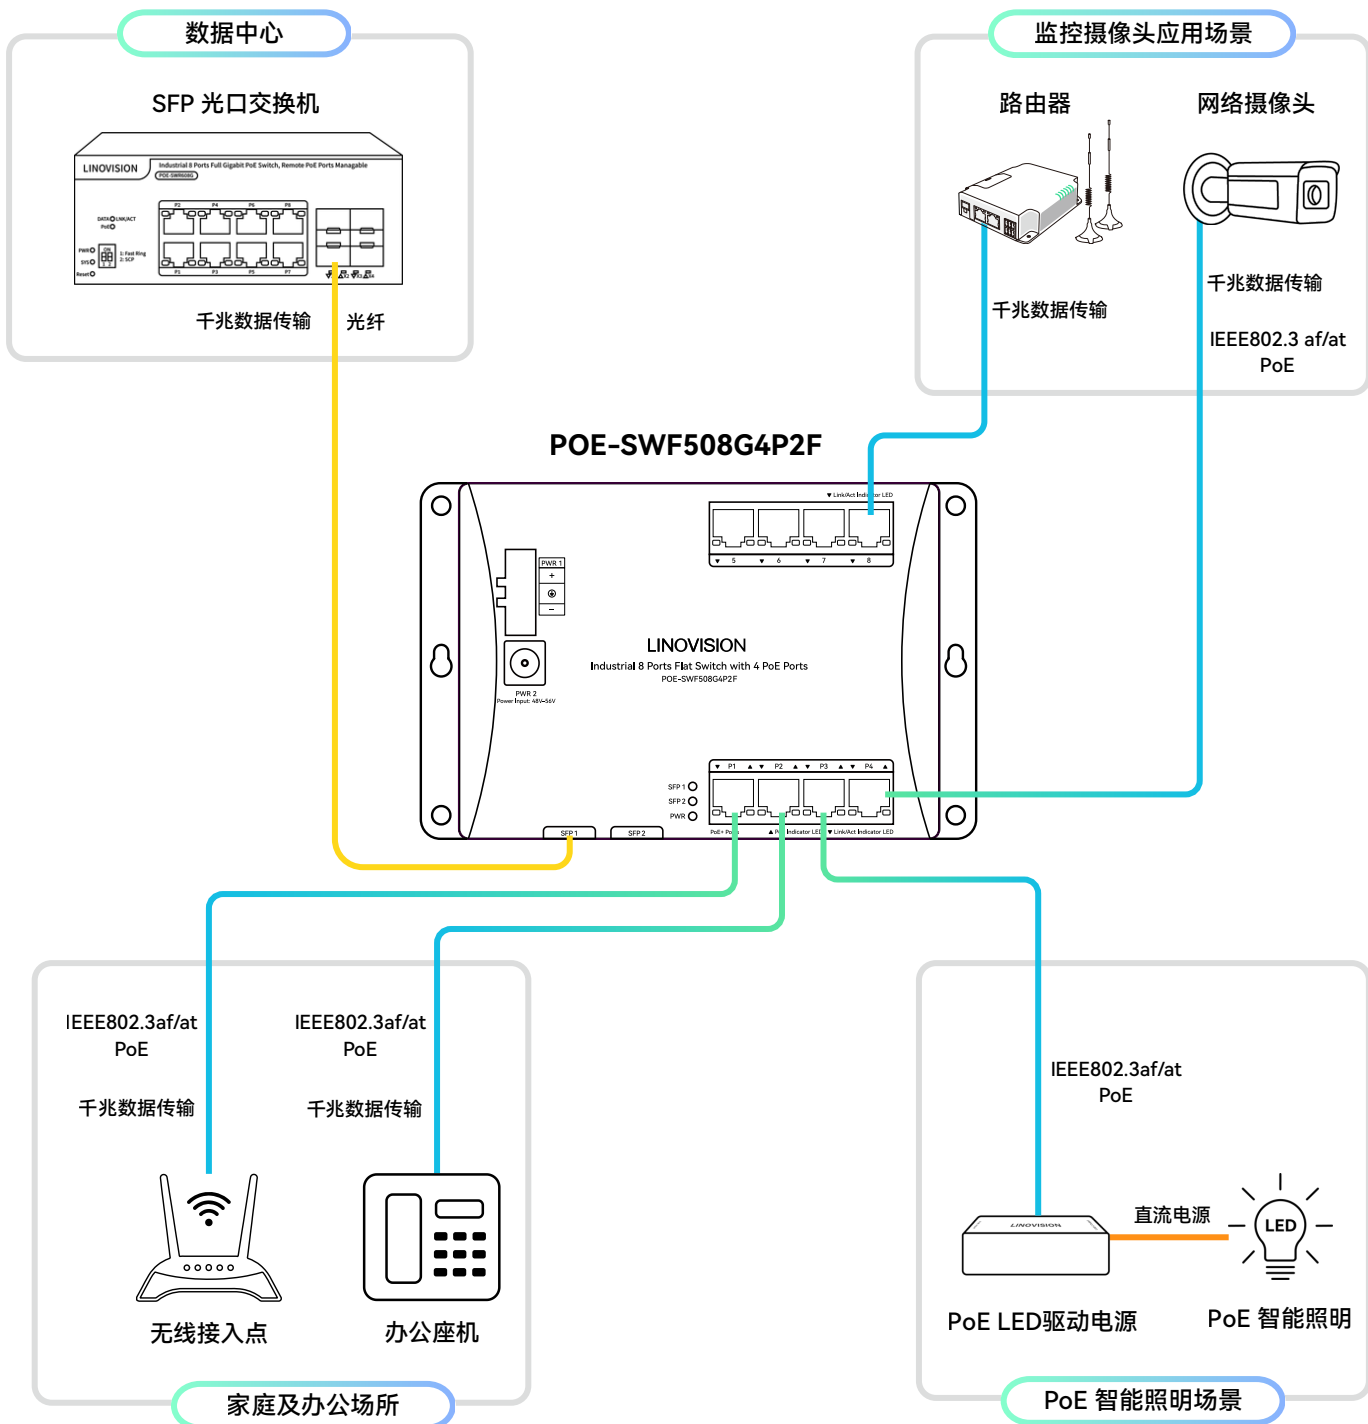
数据中心

SFP 光口交换机

LINOVISION Industrial 8 Ports Full Gigabit PoE Switch, Remote PoE Ports Managable

POE-SWR608G

DATA LINK/ACT PoE

PWR SYS Reset

1: Fast Ring 2: SCP

P2 P4 P6 P8

P1 P3 P5 P7

千兆数据传输 光纤

监控摄像头应用场景

路由器

网络摄像头

千兆数据传输

千兆数据传输

IEEE802.3 af/at PoE

POE-SWF508G4P2F

Link/Act Indicator LED

5 6 7 8

PWR 1

+

−

PWR 2 Power Input: 48V~56V

LINOVISION

Industrial 8 Ports Flat Switch with 4 PoE Ports

POE-SWF508G4P2F

P1 P2 P3 P4

SFP 1 SFP 2 PWR

PoE+ Port PoE Indicator LED Link/Act Indicator LED

SFP 1 SFP 2

IEEE802.3af/at PoE

千兆数据传输

IEEE802.3af/at PoE

千兆数据传输

无线接入点

办公座机

家庭及办公场所

IEEE802.3af/at PoE

LINOVISION

直流电源

LED

PoE LED驱动电源

PoE 智能照明

PoE 智能照明场景